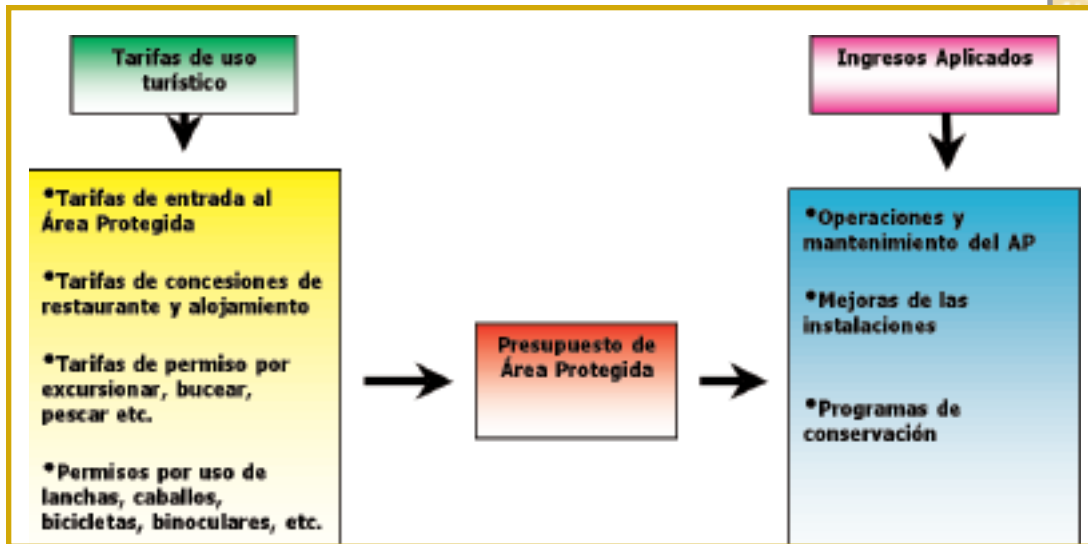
Tarifas de uso turístico

•Tarifas de entrada al Área Protegida

•Tarifas de concesiones de restaurante y alojamiento

•Tarifas de permiso por excursionar, bucear, pescar etc.

•Permisos por uso de lanchas, caballos, bicicletas, binoculares, etc.

Presupuesto de Área Protegida

Ingresos Aplicados

•Operaciones y mantenimiento del AP

•Mejoras de las instalaciones

•Programas de conservación